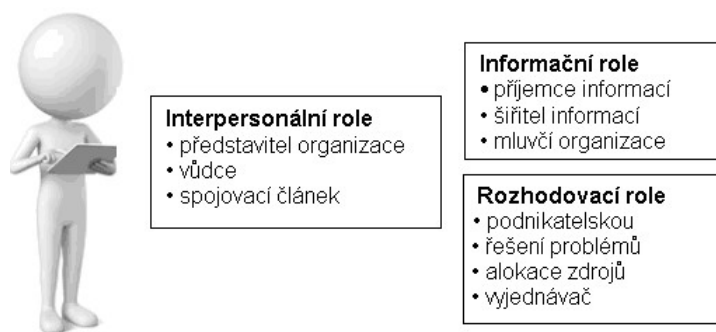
Interpersonální role
• představitel organizace
• vůdce
• spojovací článek

Informační role
• příjemce informací
• šiřitel informací
• mluvčí organizace

Rozhodovací role
• podnikatelskou
• řešení problémů
• alokace zdrojů
• vyjednávač